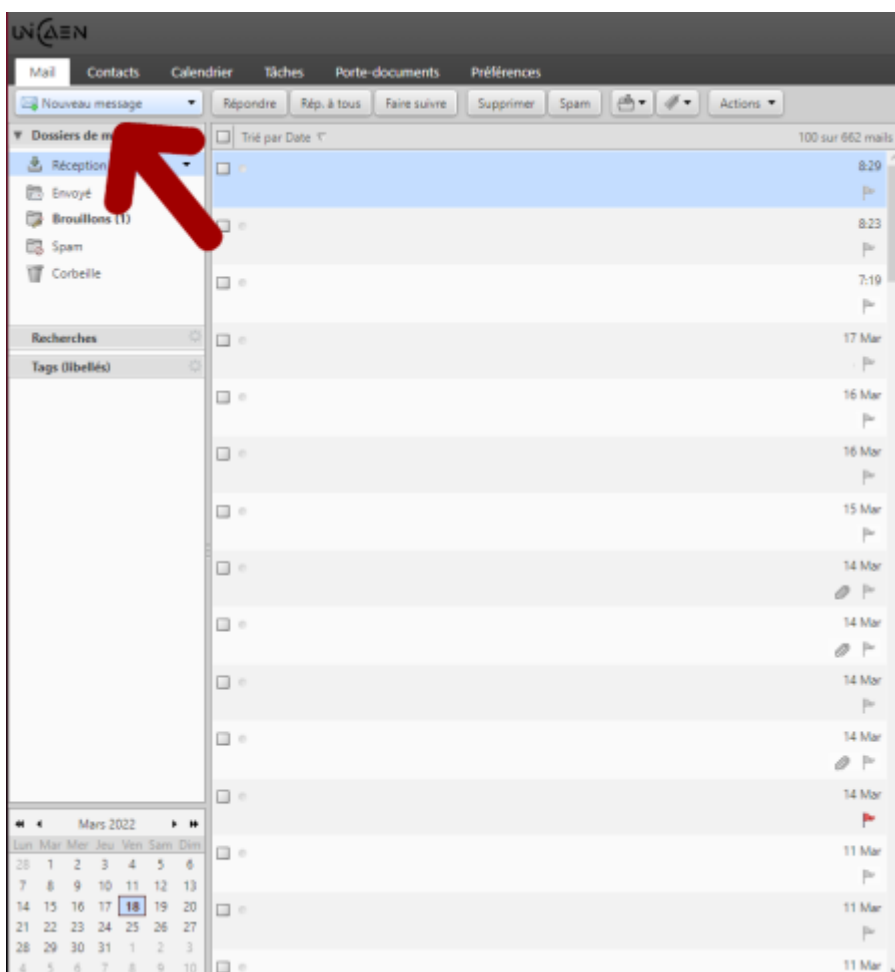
UNICAEN

Mail Contacts Calendrier Tâches Porte-documents Préférences

Nouveau message Répondre Rép. à tous Faire suivre Supprimer Spam Actions

Dossiers de m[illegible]

Réception

Envoyé

Brouillons (1)

Spam

Corbeille

Recherches

Tags (libellés)

Trié par Date

100 sur 662 mails

8:29

8:23

7:19

17 Mar

16 Mar

16 Mar

15 Mar

14 Mar

14 Mar

14 Mar

14 Mar

14 Mar

11 Mar

11 Mar

11 Mar

Mars 2022

| Lun | Mar | Mer | Jeu | Ven | Sam | Dim |
|---|---|---|---|---|---|---|
| 28 | 1 | 2 | 3 | 4 | 5 | 6 |
| 7 | 8 | 9 | 10 | 11 | 12 | 13 |
| 14 | 15 | 16 | 17 | 18 | 19 | 20 |
| 21 | 22 | 23 | 24 | 25 | 26 | 27 |
| 28 | 29 | 30 | 31 | 1 | 2 | 3 |
| 4 | 5 | 6 | 7 | 8 | 9 | 10 |